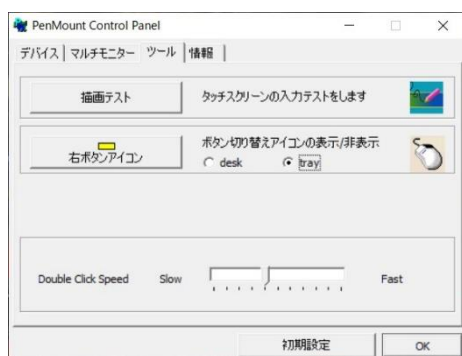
PenMount Control Panel

デバイス | マルチモニター | ツール | 情報 |

描画テスト

タッチスクリーンの入力テストをします

右ボタンアイコン

ボタン切り替えアイコンの表示/非表示

desk

tray

Double Click Speed

Slow

Fast

初期設定

OK